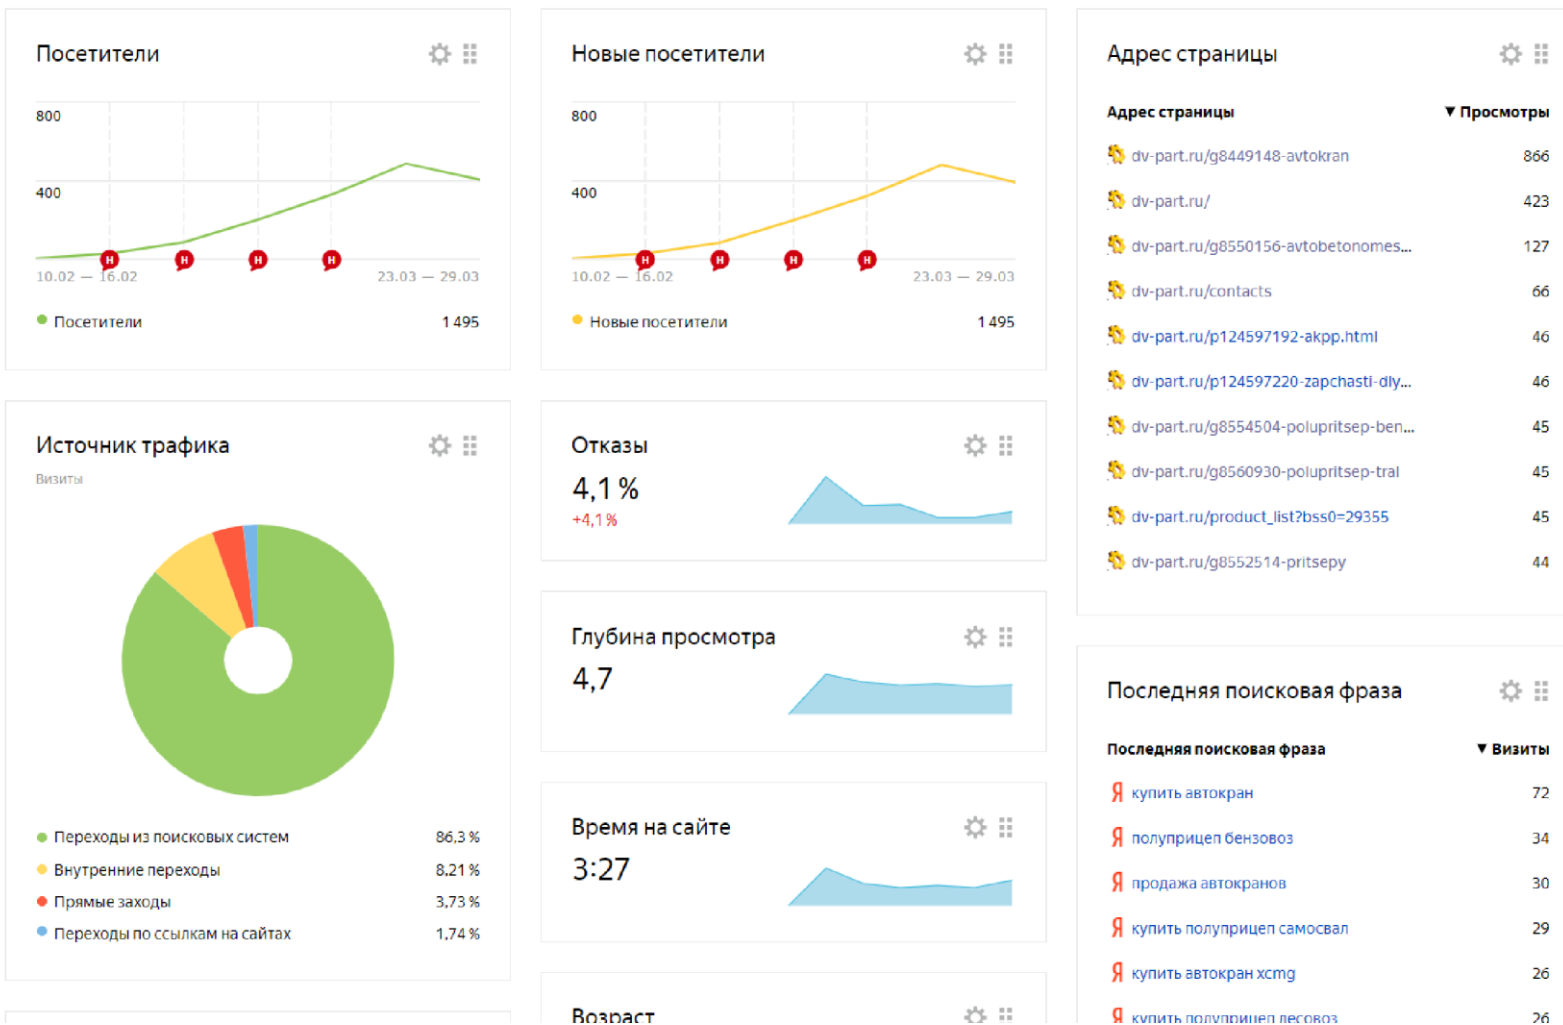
Посетители

800

400

10.02 — 16.02

23.03 — 29.03

Посетители 1 495

Новые посетители

800

400

10.02 — 16.02

23.03 — 29.03

Новые посетители 1 495

Адрес страницы

| Адрес страницы | ▼ Просмотры |
|---|---|
| dv-part.ru/g8449148-avtokran | 866 |
| dv-part.ru/ | 423 |
| dv-part.ru/g8550156-avtobetonomes... | 127 |
| dv-part.ru/contacts | 66 |
| dv-part.ru/p124597192-akpp.html | 46 |
| dv-part.ru/p124597220-zapchasti-dly... | 46 |
| dv-part.ru/g8554504-polupritsep-ben... | 45 |
| dv-part.ru/g8560930-polupritsep-tral | 45 |
| dv-part.ru/product_list?bss0=29355 | 45 |
| dv-part.ru/g8552514-pritsepy | 44 |

Источник трафика

Визиты

Переходы из поисковых систем 86,3 %

Внутренние переходы 8,21 %

Прямые заходы 3,73 %

Переходы по ссылкам на сайтах 1,74 %

Отказы

4,1 %

+4,1 %

Глубина просмотра

4,7

Время на сайте

3:27

Возраст

Последняя поисковая фраза

| Последняя поисковая фраза | ▼ Визиты |
|---|---|
| купить автокран | 72 |
| полуприцеп бензовоз | 34 |
| продажа автокранов | 30 |
| купить полуприцеп самосвал | 29 |
| купить автокран xcmg | 26 |
| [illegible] | 26 |